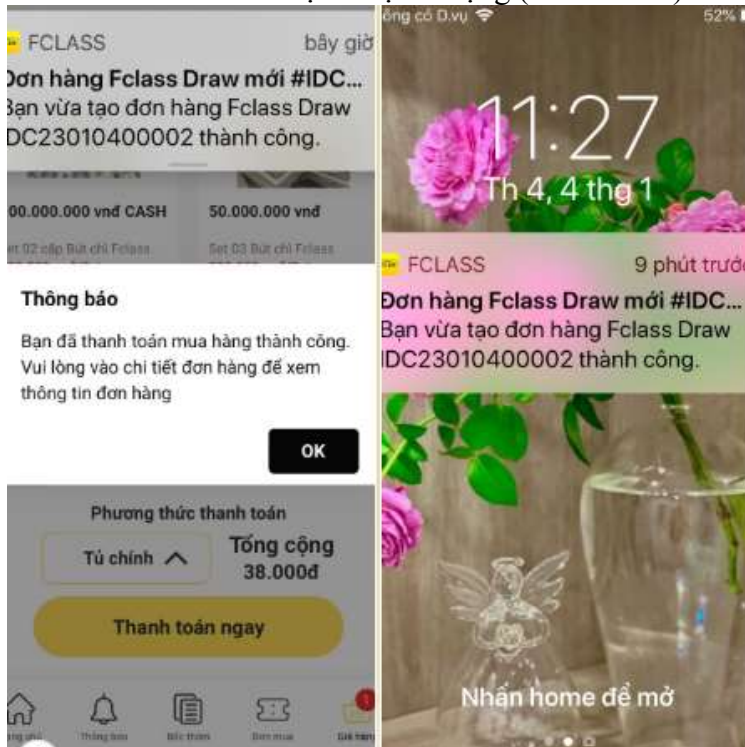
FCLASS
bây giờ
Đơn hàng Fclass Draw mới #IDC...
Bạn vừa tạo đơn hàng Fclass Draw IDC23010400002 thành công.

00.000.000 vnđ CASH
50.000.000 vnđ
Set 02 cặp Bút chì Fclass
Set 03 Bút chì Fclass

Thông báo
Bạn đã thanh toán mua hàng thành công. Vui lòng vào chi tiết đơn hàng để xem thông tin đơn hàng
OK

Phương thức thanh toán
Tủ chính
Tổng cộng
38.000đ
Thanh toán ngay
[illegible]
Thông báo
Bốc thăm
Đơn mua
Giỏ hàng

ông có D.vụ
52%
11:27
Th 4, 4 thg 1
FCLASS
9 phút trước
Đơn hàng Fclass Draw mới #IDC...
Bạn vừa tạo đơn hàng Fclass Draw IDC23010400002 thành công.
Nhấn home để mở